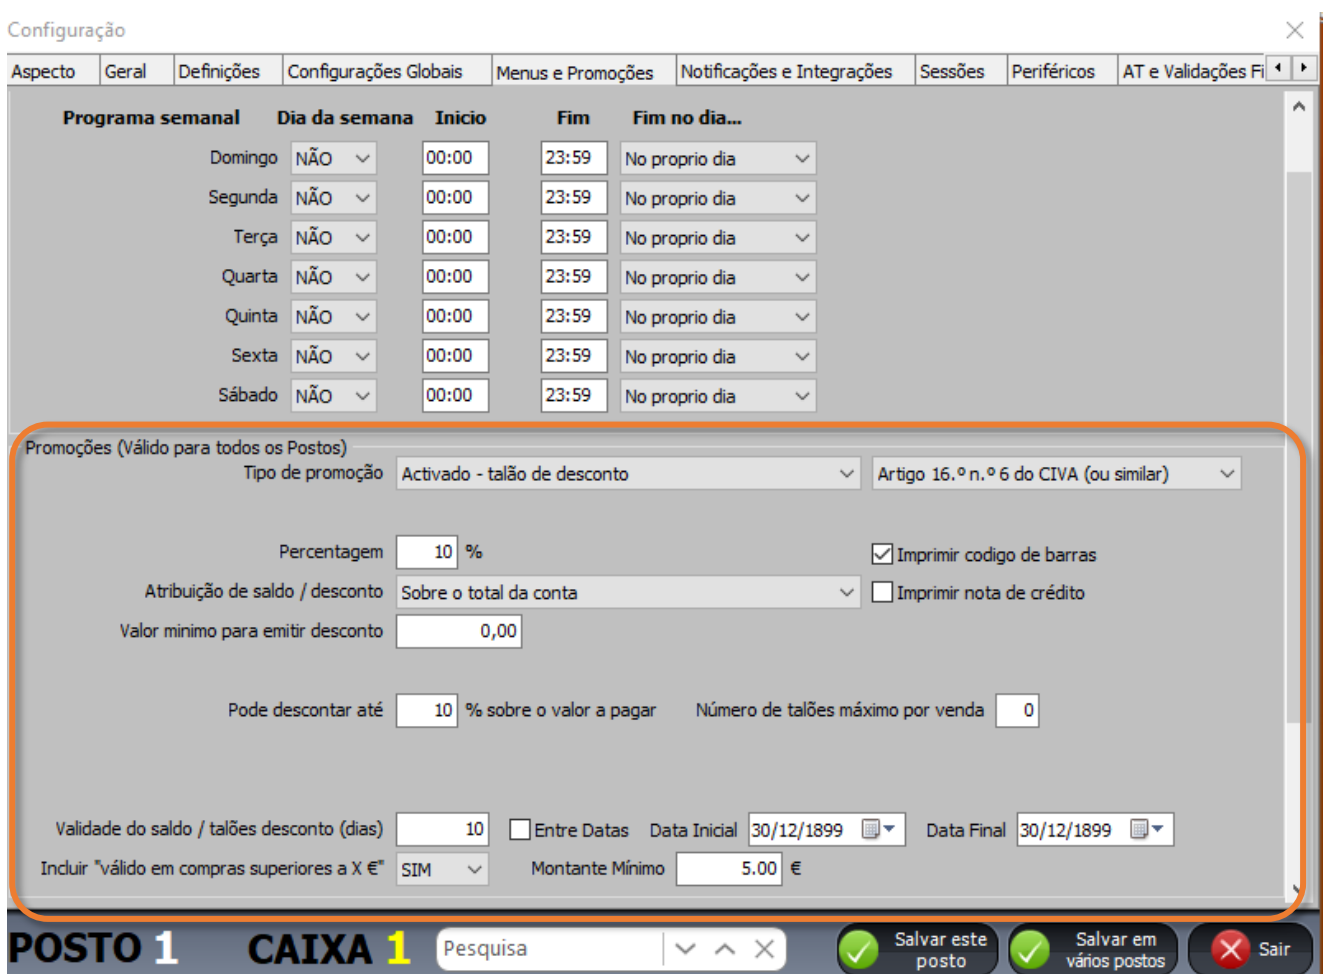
Configuração

Aspecto | Geral | Definições | Configurações Globais | Menus e Promoções | Notificações e Integrações | Sessões | Periféricos | AT e Validações Fi

| Programa semanal | Dia da semana | Inicio | Fim | Fim no dia... |
|---|---|---|---|---|
| Domingo | NÃO | 00:00 | 23:59 | No proprio dia |
| Segunda | NÃO | 00:00 | 23:59 | No proprio dia |
| Terça | NÃO | 00:00 | 23:59 | No proprio dia |
| Quarta | NÃO | 00:00 | 23:59 | No proprio dia |
| Quinta | NÃO | 00:00 | 23:59 | No proprio dia |
| Sexta | NÃO | 00:00 | 23:59 | No proprio dia |
| Sábado | NÃO | 00:00 | 23:59 | No proprio dia |

Promoções (Válido para todos os Postos)
Tipo de promoção Activado - talão de desconto Artigo 16.º n.º 6 do CIVA (ou similar)

Percentagem 10 %
Imprimir codigo de barras
Atribuição de saldo / desconto Sobre o total da conta
Imprimir nota de crédito
Valor minimo para emitir desconto 0,00

Pode descontar até 10 % sobre o valor a pagar Número de talões máximo por venda 0

Validade do saldo / talões desconto (dias) 10 Entre Datas Data Inicial 30/12/1899 Data Final 30/12/1899
Incluir "válido em compras superiores a X €" SIM Montante Mínimo 5.00 €

POSTO 1 CAIXA 1 Pesquisa Salvar este posto Salvar em vários postos Sair